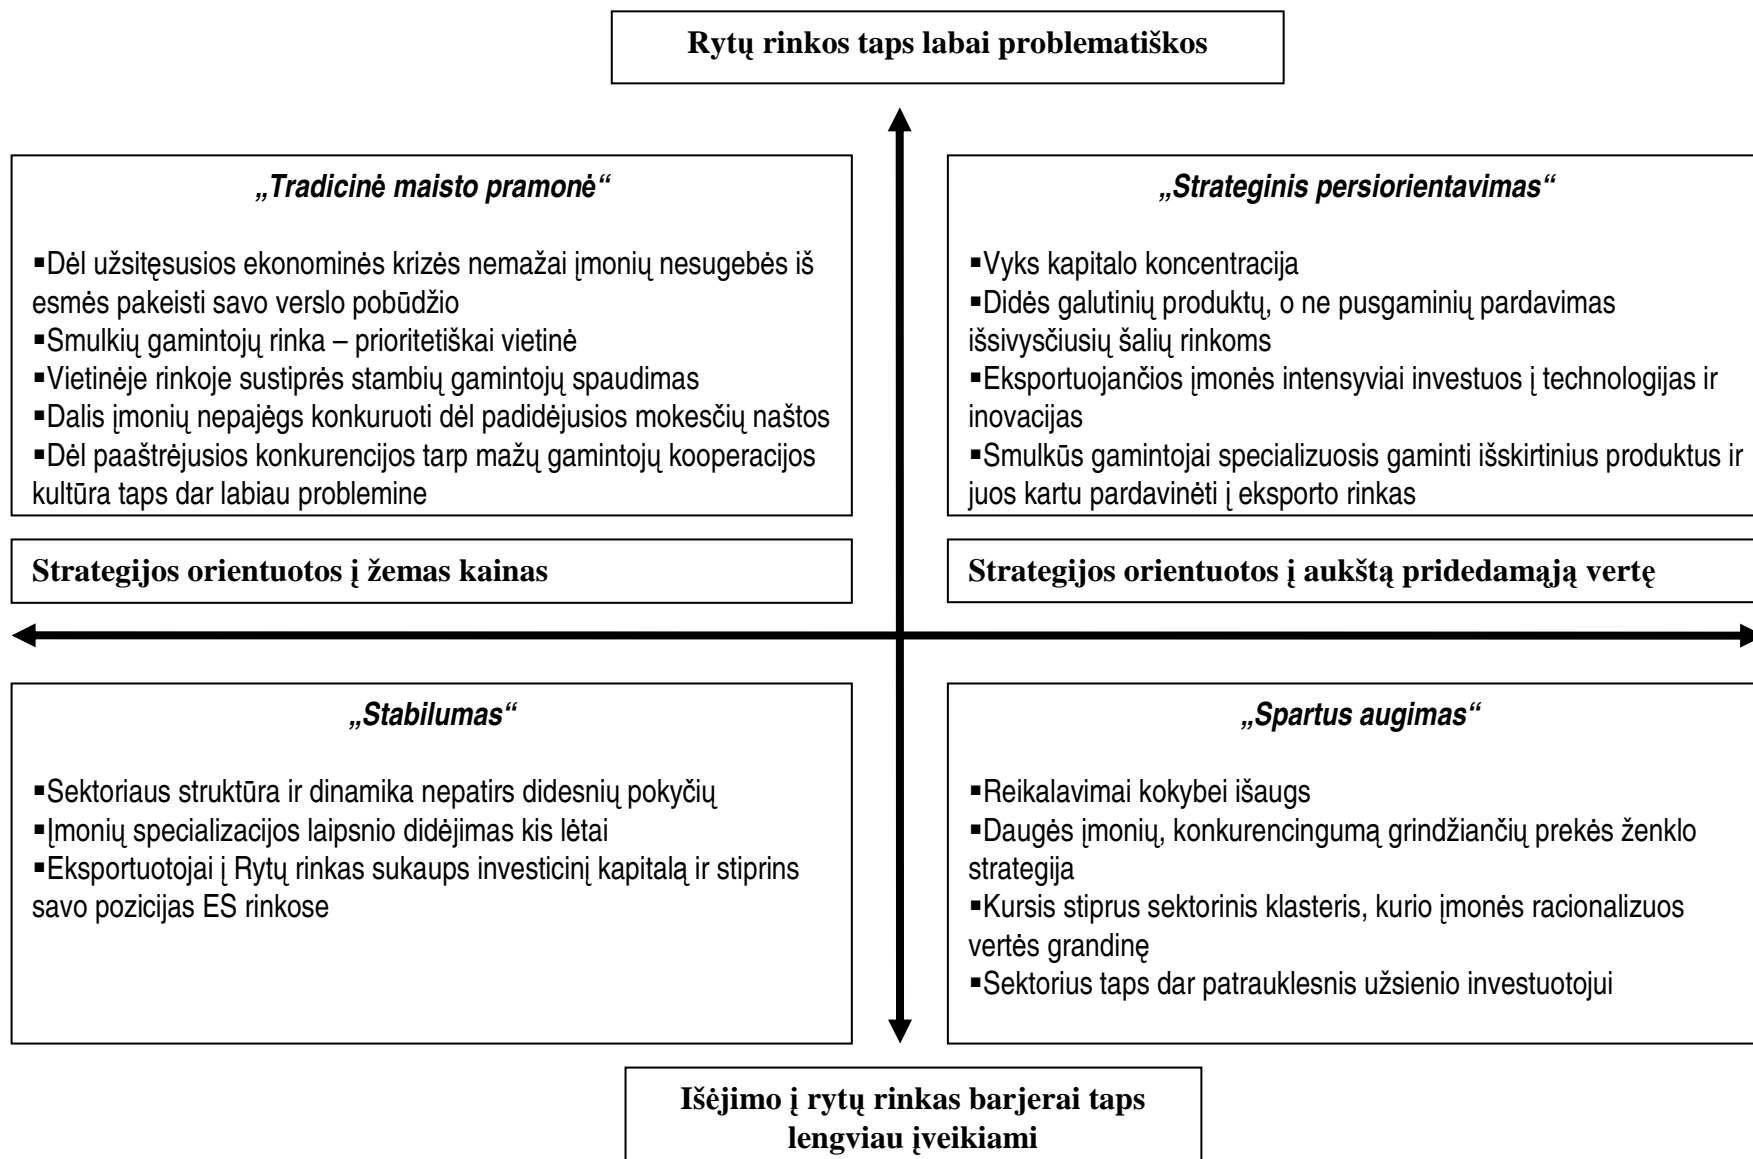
Rytų rinkos taps labai problematiškos

*„Tradicinė maisto pramonė“*

▪Dėl užsitęsusios ekonominės krizės nemažai įmonių nesugebės iš esmės pakeisti savo verslo pobūdžio
▪Smulkių gamintojų rinka – prioritetiškai vietinė
▪Vietinėje rinkoje sustiprės stambių gamintojų spaudimas
▪Dalis įmonių nepajėgs konkuruoti dėl padidėjusios mokesčių naštos
▪Dėl paaštrėjusios konkurencijos tarp mažų gamintojų kooperacijos kultūra taps dar labiau problemine

*„Strateginis persiorientavimas“*

▪Vyks kapitalo koncentracija
▪Didės galutinių produktų, o ne pusgaminių pardavimas išsivysčiusių šalių rinkoms
▪Eksportuojančios įmonės intensyviai investuos į technologijas ir inovacijas
▪Smulkūs gamintojai specializuosis gaminti išskirtinius produktus ir juos kartu pardavinėti į eksporto rinkas

Strategijos orientuotos į žemas kainas

Strategijos orientuotos į aukštą pridedamąją vertę

*„Stabilumas“*

▪Sektoriaus struktūra ir dinamika nepatirs didesnių pokyčių
▪Įmonių specializacijos laipsnio didėjimas kis lėtai
▪Eksportuotojai į Rytų rinkas sukaups investicinį kapitalą ir stiprins savo pozicijas ES rinkose

*„Spartus augimas“*

▪Reikalavimai kokybei išaugs
▪Daugės įmonių, konkurencingumą grindžiančių prekės ženklo strategija
▪Kursis stiprus sektorinis klasteris, kurio įmonės racionalizuos vertės grandinę
▪Sektorius taps dar patrauklesnis užsienio investuotojui

Išėjimo į rytų rinkas barjerai taps lengviau įveikiami